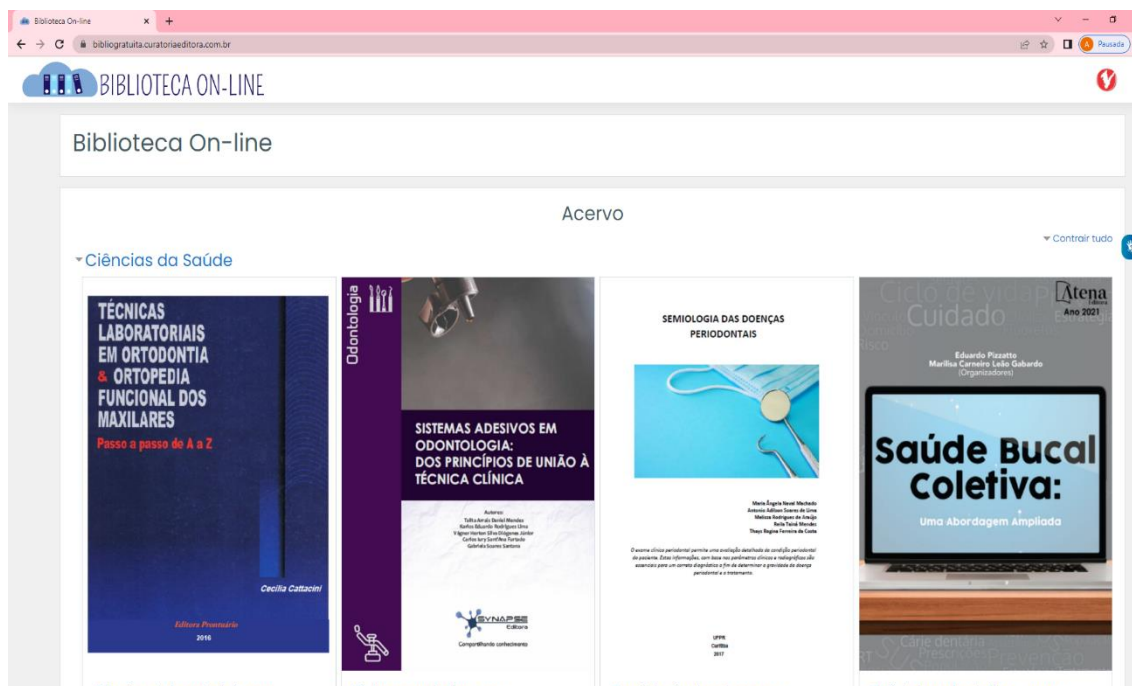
Biblioteca On-line × +

bibliogratuita.curatoriaeditora.com.br

Pausada

BIBLIOTECA ON-LINE

Biblioteca On-line

Acervo

Contrair tudo

Ciências da Saúde

TÉCNICAS LABORATORIAIS EM ORTODONTIA & ORTOPEDIA FUNCIONAL DOS MAXILARES

Passo a passo de A a Z

Cecília Cattacini

Editora Pronteiro

2016

Odontologia

SISTEMAS ADESIVOS EM ODONTOLOGIA: DOS PRINCÍPIOS DE UNIÃO À TÉCNICA CLÍNICA

Autores:

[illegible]

SYNAPSE Editora

Compartilhando conhecimento

SEMIOLOGIA DAS DOENÇAS PERIODONTAIS

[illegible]

UFPE

Curitiba

2017

Ciclo de vida

Cuidado

Atena Editora

Ano 2021

Eduardo Pizzatto

Marilisa Carneiro Leão Gabardo

(Organizadores)

Saúde Bucal Coletiva:

Uma Abordagem Ampliada

Cárie dentária

Prevenção